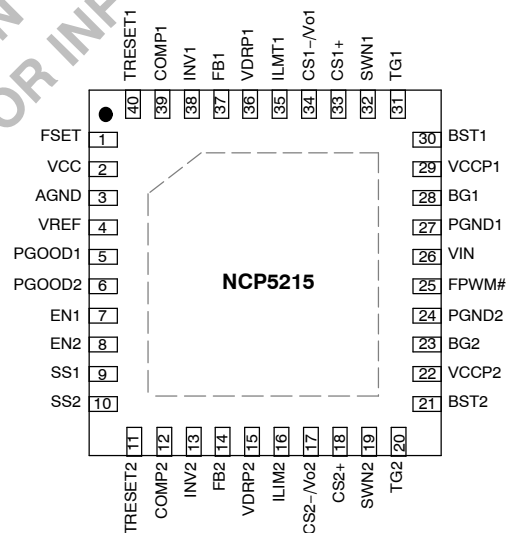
OR INF

TRESET1 40
COMP1 39
INV1 38
FB1 37
VDRP1 36
ILMT1 35
CS1−/Vo1 34
CS1+ 33
SWN1 32
TG1 31

FSET 1
VCC 2
AGND 3
VREF 4
PGOOD1 5
PGOOD2 6
EN1 7
EN2 8
SS1 9
SS2 10

30 BST1
29 VCCP1
28 BG1
27 PGND1
26 VIN
25 FPWM#
24 PGND2
23 BG2
22 VCCP2
21 BST2

NCP5215

11 TRESET2
12 COMP2
13 INV2
14 FB2
15 VDRP2
16 ILIM2
17 CS2−/Vo2
18 CS2+
19 SWN2
20 TG2